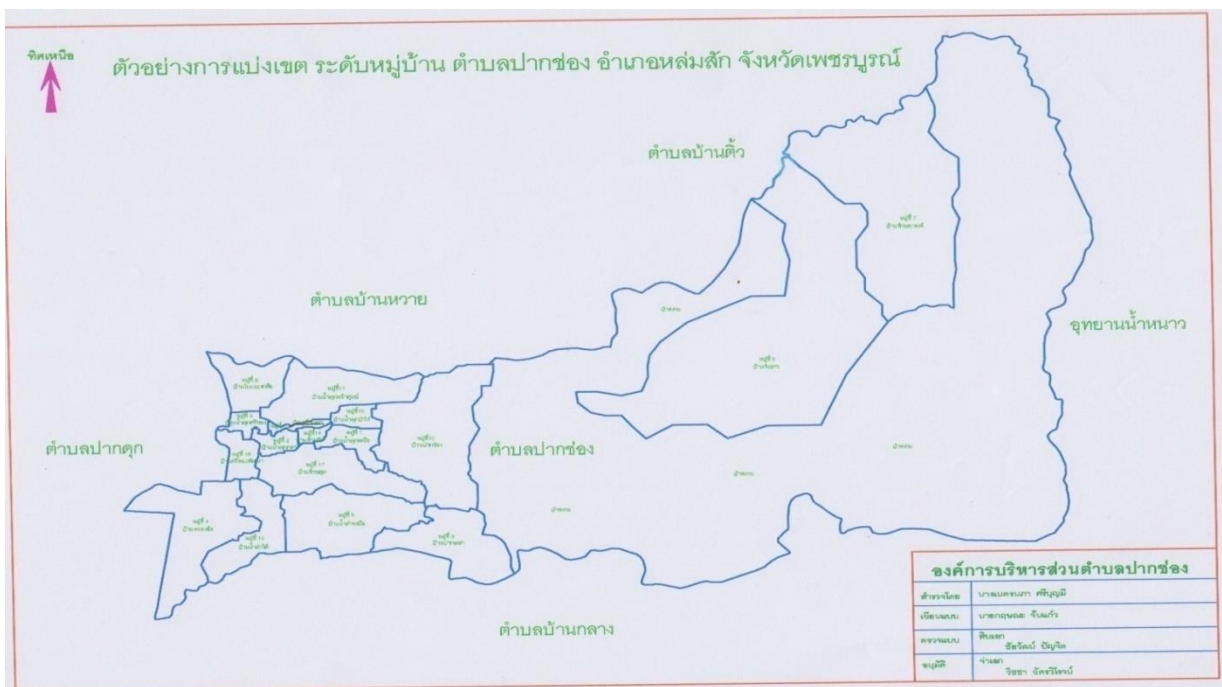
ทิศเหนือ

ตัวอย่างการแบ่งเขต ระดับหมู่บ้าน ตำบลปากช่อง อำเภอหล่มสัก จังหวัดเพชรบูรณ์

ตำบลบ้านติ้ว

ตำบลบ้านหวาย

อุทยานน้ำหนาว

ตำบลปากดุก

ตำบลปากช่อง

ตำบลบ้านกลาง

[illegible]

| องค์การบริหารส่วนตำบลปากช่อง | |
|---|---|
| สำรวจโดย | นางเบญจมาศ ศรีบุญมี |
| เขียนแบบ | นายกฤษณะ จันแก้ว |
| ตรวจแบบ | สิบเอก ชัยวัฒน์ ปัญจิต |
| อนุมัติ | จ่าเอก วิชชา ฉัตรวิจิตร |